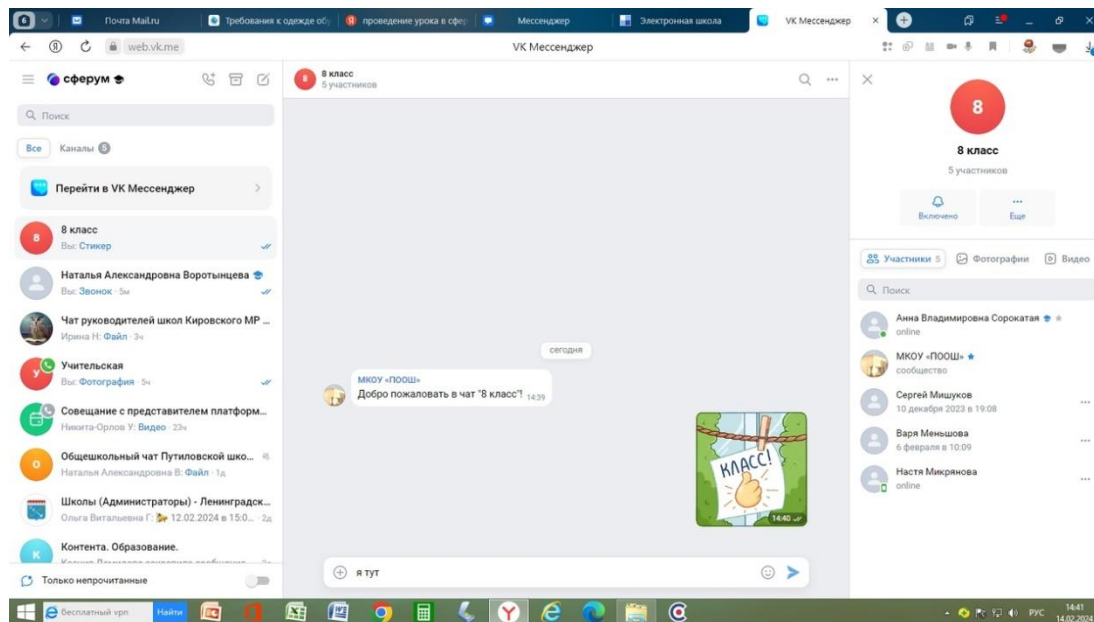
6 Почта Mail.ru | Требования к одежде обу | проведение урока в сфер | Мессенджер | Электронная школа | VK Мессенджер ×

web.vk.me VK Мессенджер

сферум

Поиск

Все Каналы 5

Перейти в VK Мессенджер

8 класс
Вы: Стикер

Наталья Александровна Воротынцева
Вы: Звонок · 5м

Чат руководителей школ Кировского МР ...
Ирина Н: Файл · 3ч

Учительская
Вы: Фотография · 5ч

Совещание с представителем платформ...
Никита-Орлов У: Видео · 23ч

Общешкольный чат Путиловской школ...
Наталья Александровна В: Файл · 1д

Школы (Администраторы) - Ленинградск...
Ольга Витальевна Г: 12.02.2024 в 15:0... · 2д

Контента. Образование.
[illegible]

Только непрочитанные

8 класс
5 участников

сегодня

МКОУ «ПООШ»
Добро пожаловать в чат "8 класс"! 14:39

КЛАСС!
14:40

я тут

8
8 класс
5 участников
Включено Еще

Участники 5 Фотографии Видео

Поиск

Анна Владимировна Сорокатая
online

МКОУ «ПООШ»
сообщество

Сергей Мишуков
10 декабря 2023 в 19:08

Варя Меньшова
6 февраля в 10:09

Настя Микрянова
online

бесплатный vpn Найти

РУС 14:41 14.02.2024